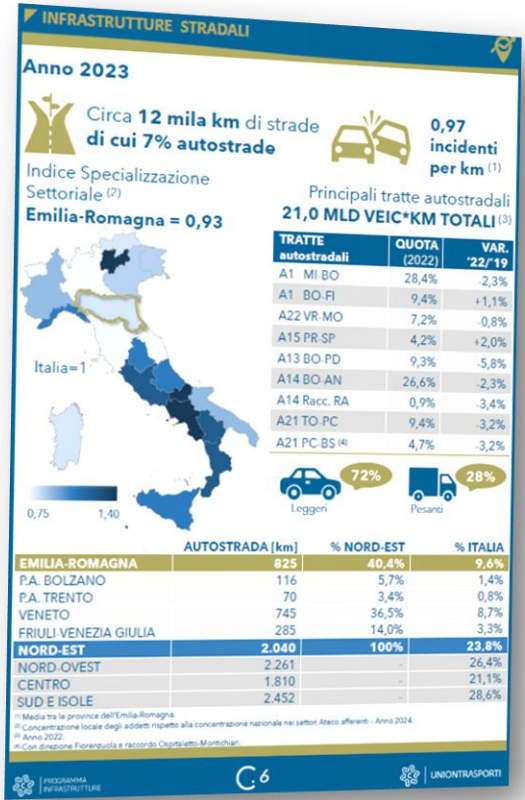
INFRASTRUTTURE STRADALI

Anno 2023

Circa 12 mila km di strade di cui 7% autostrade

0,97 incidenti per km (1)

Indice Specializzazione Settoriale (2)

Emilia-Romagna = 0,93

Italia=1

0,75 1,40

Principali tratte autostradali
21,0 MLD VEIC*KM TOTALI (3)

| TRATTE autostradali | QUOTA (2022) | VAR. '22/'19 |
|---|---|---|
| A1 MI-BO | 28,4% | -2,3% |
| A1 BO-FI | 9,4% | +1,1% |
| A22 VR-MO | 7,2% | -0,8% |
| A15 PR-SP | 4,2% | +2,0% |
| A13 BO-PD | 9,3% | -5,8% |
| A14 BO-AN | 26,6% | -2,3% |
| A14 Racc. RA | 0,9% | -3,4% |
| A21 TO-PC | 9,4% | -3,2% |
| A21 PC-BS (4) | 4,7% | -3,2% |

72% Leggeri
28% Pesanti

| | AUTOSTRADA [km] | % NORD-EST | % ITALIA |
|---|---|---|---|
| EMILIA-ROMAGNA | 825 | 40,4% | 9,6% |
| P.A. BOLZANO | 116 | 5,7% | 1,4% |
| P.A. TRENTO | 70 | 3,4% | 0,8% |
| VENETO | 745 | 36,5% | 8,7% |
| FRIULI-VENEZIA GIULIA | 285 | 14,0% | 3,3% |
| NORD-EST | 2.040 | 100% | 23,8% |
| NORD-OVEST | 2.261 | - | 26,4% |
| CENTRO | 1.810 | - | 21,1% |
| SUD E ISOLE | 2.452 | - | 28,6% |

(1) Media tra le province dell'Emilia-Romagna.
(2) Concentrazione locale degli addetti rispetto alla concentrazione nazionale nei settori Ateco afferenti - Anno 2024.
(3) Anno 2022.
(4) Con direzione Fiorenzuola e raccordo Ospitaletto-Montichiari.

PROGRAMMA INFRASTRUTTURE
6
UNIONTRASPORTI